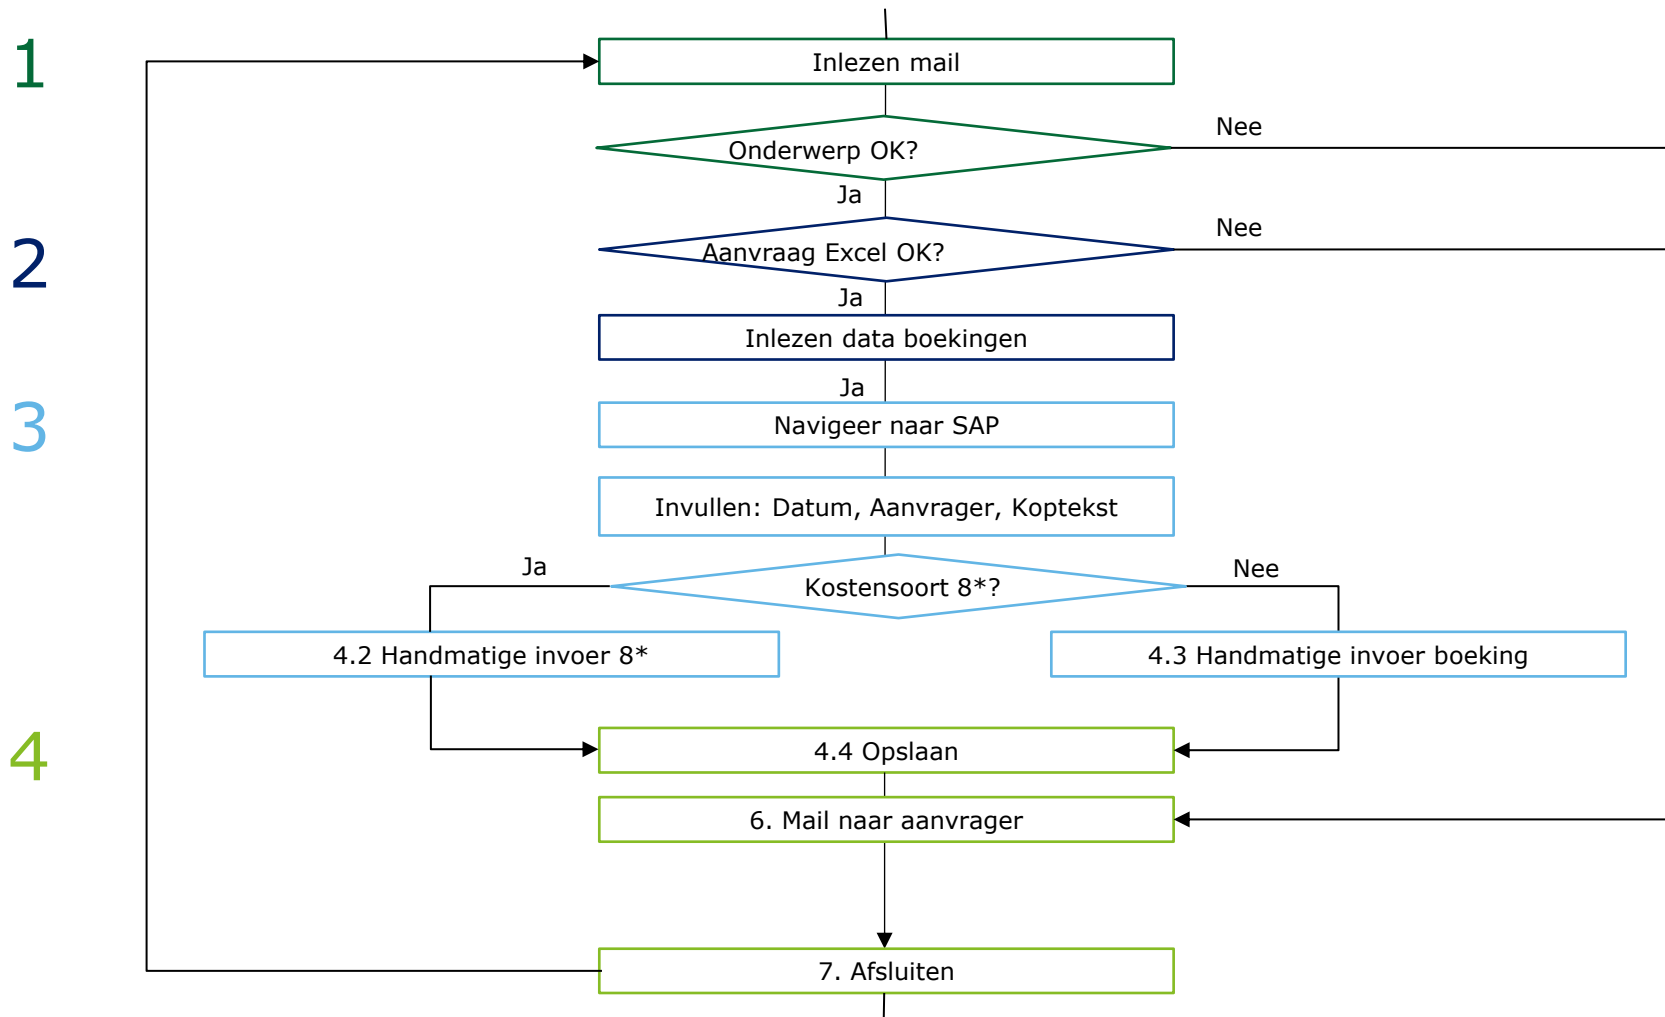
1

Inlezen mail

Onderwerp OK?

Nee

Ja

2

Aanvraag Excel OK?

Nee

Ja

Inlezen data boekingen

Ja

3

Navigeer naar SAP

Invullen: Datum, Aanvrager, Koptekst

Ja

Kostensoort 8*?

Nee

4.2 Handmatige invoer 8*

4.3 Handmatige invoer boeking

4

4.4 Opslaan

6. Mail naar aanvrager

7. Afsluiten